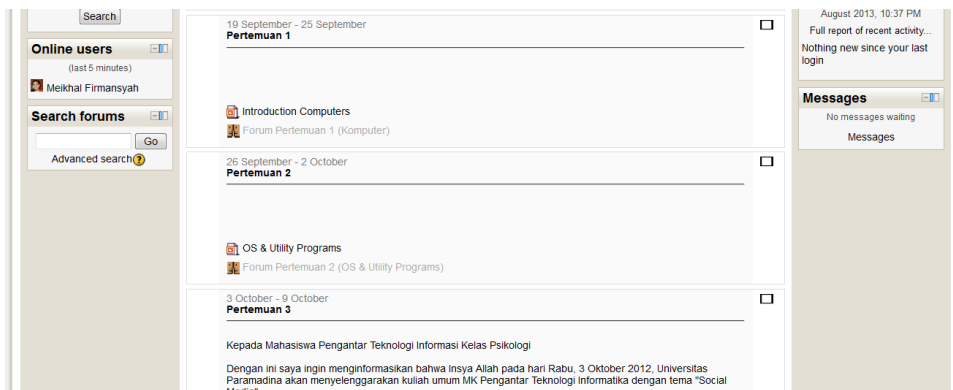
Search

Online users

(last 5 minutes)

Meikhal Firmansyah

Search forums

Go

Advanced search

19 September - 25 September
Pertemuan 1

Introduction Computers

Forum Pertemuan 1 (Komputer)

26 September - 2 October
Pertemuan 2

OS & Utility Programs

Forum Pertemuan 2 (OS & Utility Programs)

3 October - 9 October
Pertemuan 3

Kepada Mahasiswa Pengantar Teknologi Informasi Kelas Psikologi

Dengan ini saya ingin menginformasikan bahwa Insya Allah pada hari Rabu, 3 Oktober 2012, Universitas Paramadina akan menyelenggarakan kuliah umum MK Pengantar Teknologi Informatika dengan tema "Social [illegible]

August 2013, 10:37 PM

Full report of recent activity...

Nothing new since your last login

Messages

No messages waiting

Messages